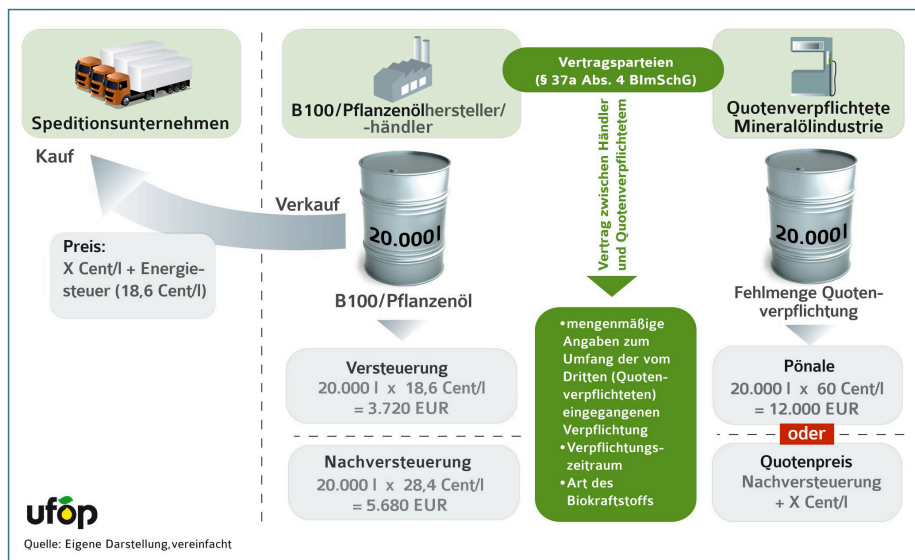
Speditionsunternehmen

Kauf

Preis:
X Cent/l + Energiesteuer (18,6 Cent/l)

Verkauf

B100/Pflanzenölhersteller/-händler

20.000 l

B100/Pflanzenöl

Versteuerung
20.000 l x 18,6 Cent/l
= 3.720 EUR

Nachversteuerung
20.000 l x 28,4 Cent/l
= 5.680 EUR

Vertragsparteien
(§ 37a Abs. 4 BImSchG)

Vertrag zwischen Händler und Quotenverpflichtetem

•mengenmäßige Angaben zum Umfang der vom Dritten (Quotenverpflichteten) eingegangenen Verpflichtung
•Verpflichtungszeitraum
•Art des Biokraftstoffs

Quotenverpflichtete Mineralölindustrie

20.000 l

Fehlmenge Quotenverpflichtung

Pönale
20.000 l x 60 Cent/l
= 12.000 EUR

oder

Quotenpreis
Nachversteuerung
+ X Cent/l

ufop

Quelle: Eigene Darstellung,vereinfacht